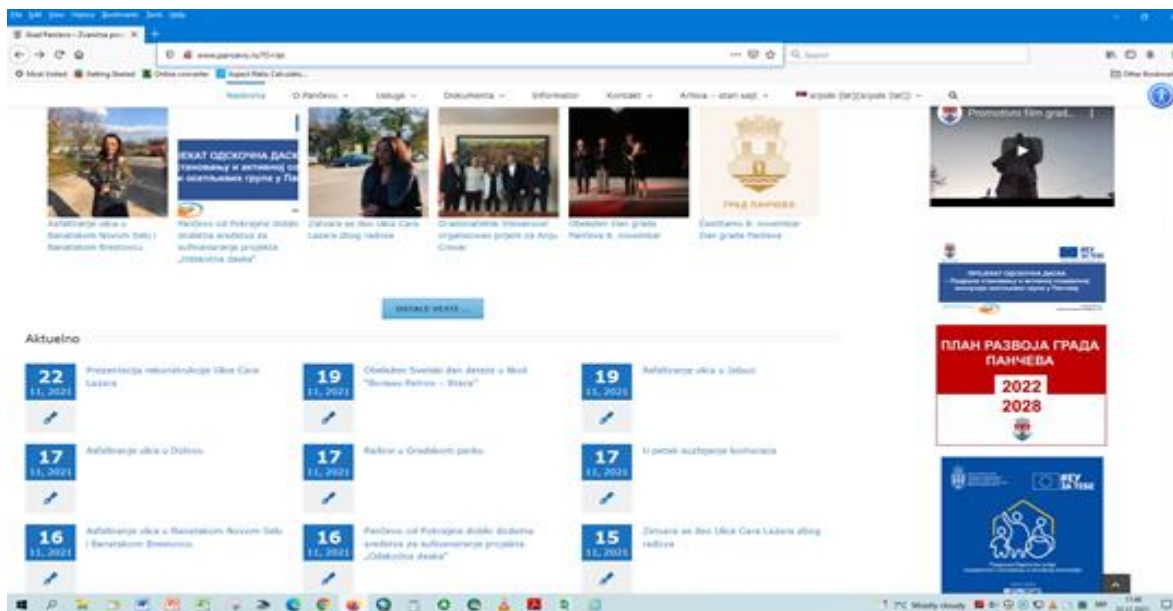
File Edit View History Bookmarks Tools Help

Grad Pančevo – Zvanična prez... ×

www.pancevo.rs/?l=lat

Search

Most Visited Getting Started Online converter Aspect Ratio Calculato...

Other Bookmarks

Naslovna O Pančevu Usluge Dokumenta Informator Kontakt Arhiva – stari sajt Srpski (lat) Srpski (ćir)

Promotivni film grad...

ПРОЈЕКАТ ОДСКОЧНА ДАСКА становању и активној со осетљивих група у Пан

ГРАД ПАНЧЕВО

Asfaltiranje ulica u Banatskom Novom Selu i Banatskom Brestovcu

Pančevu od Pokrajine dobilo dodatna sredstva za sufinansiranje projekta „Odskočna daska"

Završe se itev Ulica Cara Lazara zbog radova

Gradonačelnik Stevanović organizovao prijem za Anju Crevar

Obeležen Dan grada Pančeva 8. novembar

Čestitamo 8. novembar Dan grada Pančeva

OSTALE VESTI...

ПРОЈЕКАТ ОДСКОЧНА ДАСКА

ПЛАН РАЗВОЈА ГРАДА ПАНЧЕВА

2022

2028

Aktuelno

22 11, 2021 Prezentacija rekonstrukcije Ulice Cara Lazara

19 11, 2021 Obeležen Svetski dan deteta u likoti "Borisav Petrov – Braca"

19 11, 2021 Asfaltiranje ulica u Jabuci

17 11, 2021 Asfaltiranje ulica u Dolovu

17 11, 2021 Radovi u Gradskom parku

17 11, 2021 U petak sužbijanje komaraca

16 11, 2021 Asfaltiranje ulica u Banatskom Novom Selu i Banatskom Brestovcu

16 11, 2021 Pančevu od Pokrajine dobilo dodatna sredstva za sufinansiranje projekta „Odskočna daska"

15 11, 2021 Zatvara se itev Ulice Cara Lazara zbog radova

7°C Mostly cloudy